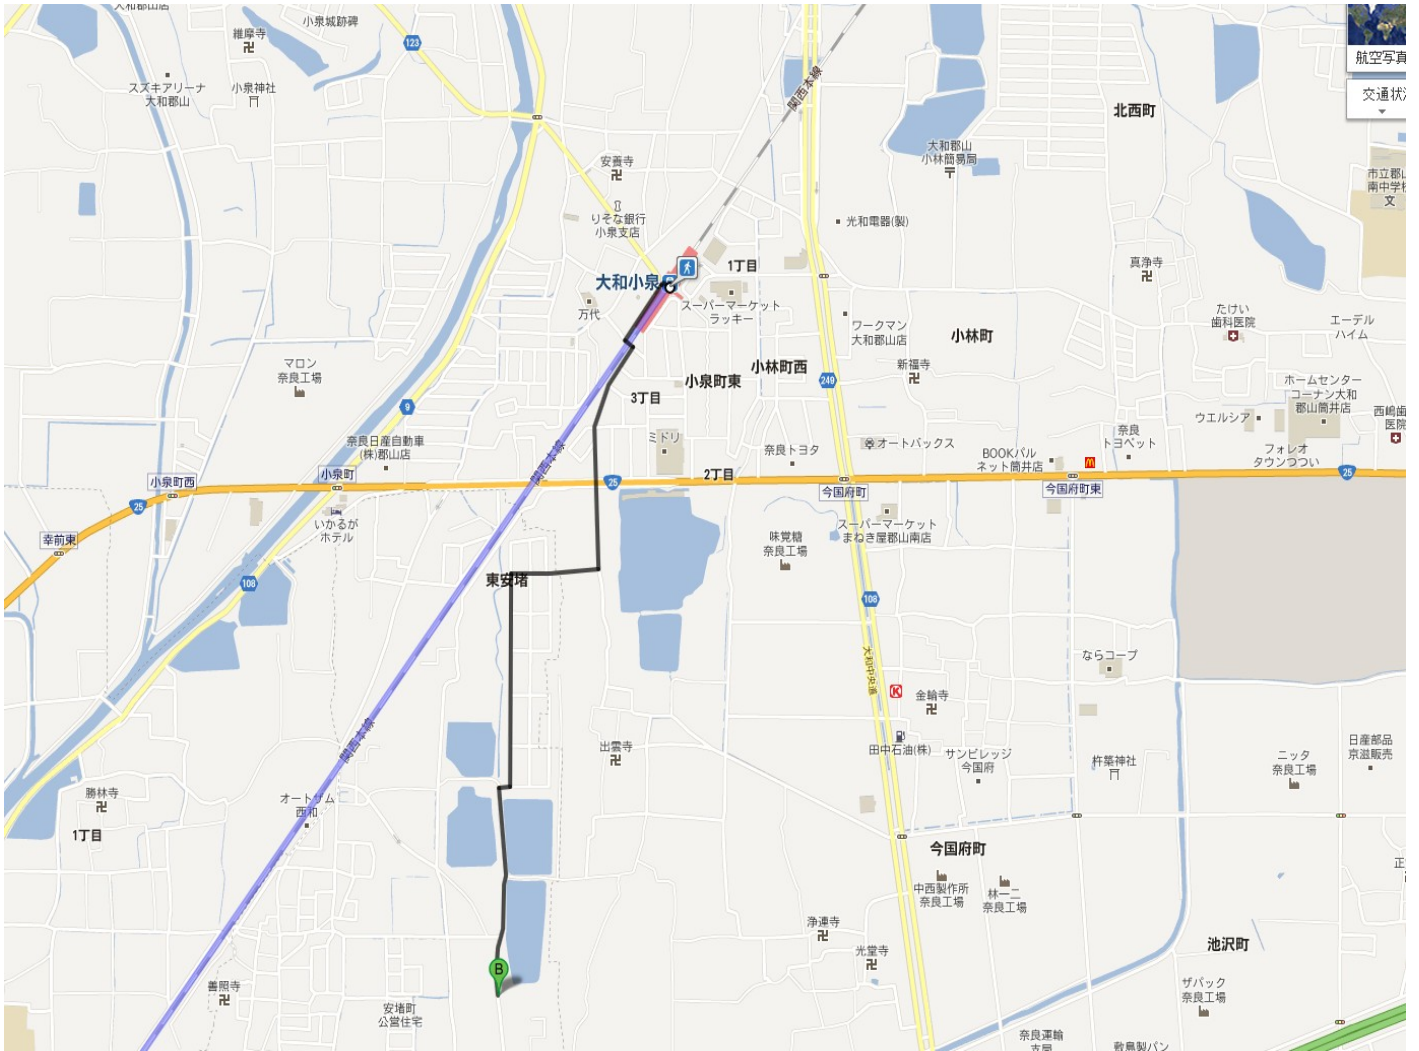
大和郡山店
維摩寺
小泉城跡碑
123
スズキアリーナ
大和郡山
小泉神社
航空写真
交通状
関西本線
北西町
大和郡山
小林簡易局
市立郡山
南中学校
文
安養寺
りそな銀行
小泉支店
光和電器(製)
大和小泉
1丁目
真浄寺
万代
スーパーマーケット
ラッキー
ワークマン
大和郡山店
小林町
たけい
歯科医院
エーデル
ハイム
マロン
奈良工場
小林町西
小泉町東
249
新福寺
ホームセンター
コーナン大和
郡山筒井店
3丁目
9
奈良日産自動車
(株)郡山店
ミドリ
オートバックス
ウエルシア
西嶋歯
医院
奈良
トヨペット
奈良トヨタ
BOOKパル
ネット筒井店
フォレオ
タウンつつい
小泉町西
小泉町
2丁目
25
今国府町
今国府町東
25
いかるが
ホテル
スーパーマーケット
まねき屋郡山南店
味覚糖
奈良工場
幸前東
108
東安堵
108
ならコープ
大和中央道
金輪寺
日産部品
京滋販売
田中石油(株)
サンビレッジ
今国府
出雲寺
杵築神社
ニッタ
奈良工場
勝林寺
オートリタム
西和
1丁目
今国府町
中西製作所
奈良工場
林一二
奈良工場
浄蓮寺
光堂寺
池沢町
ザバック
奈良工場
B
善照寺
安堵町
公営住宅
奈良運輸
敷島製パン
正